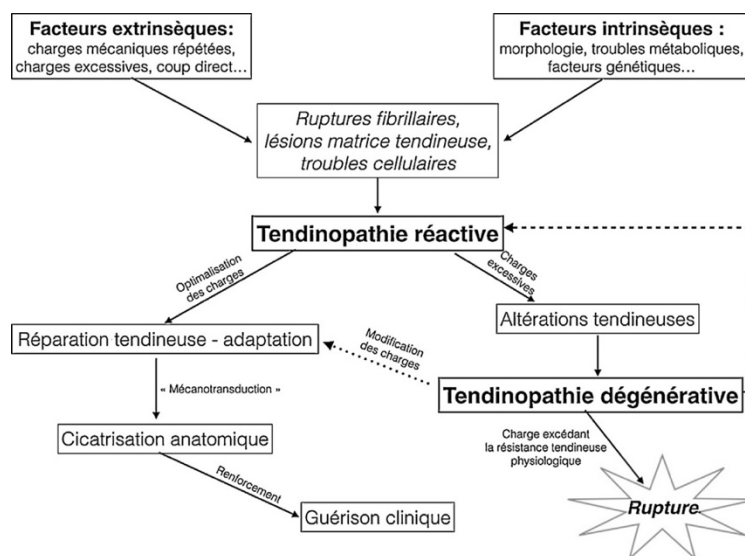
Facteurs extrinsèques:
charges mécaniques répétées, charges excessives, coup direct…

Facteurs intrinsèques :
morphologie, troubles métaboliques, facteurs génétiques…

Ruptures fibrillaires, lésions matrice tendineuse, troubles cellulaires

Tendinopathie réactive

Optimalisation des charges

Charges excessives

Réparation tendineuse - adaptation

Modification des charges

Altérations tendineuses

« Mécanotransduction »

Tendinopathie dégénérative

Cicatrisation anatomique

Charge excédant la résistance tendineuse physiologique

Renforcement

Guérison clinique

Rupture